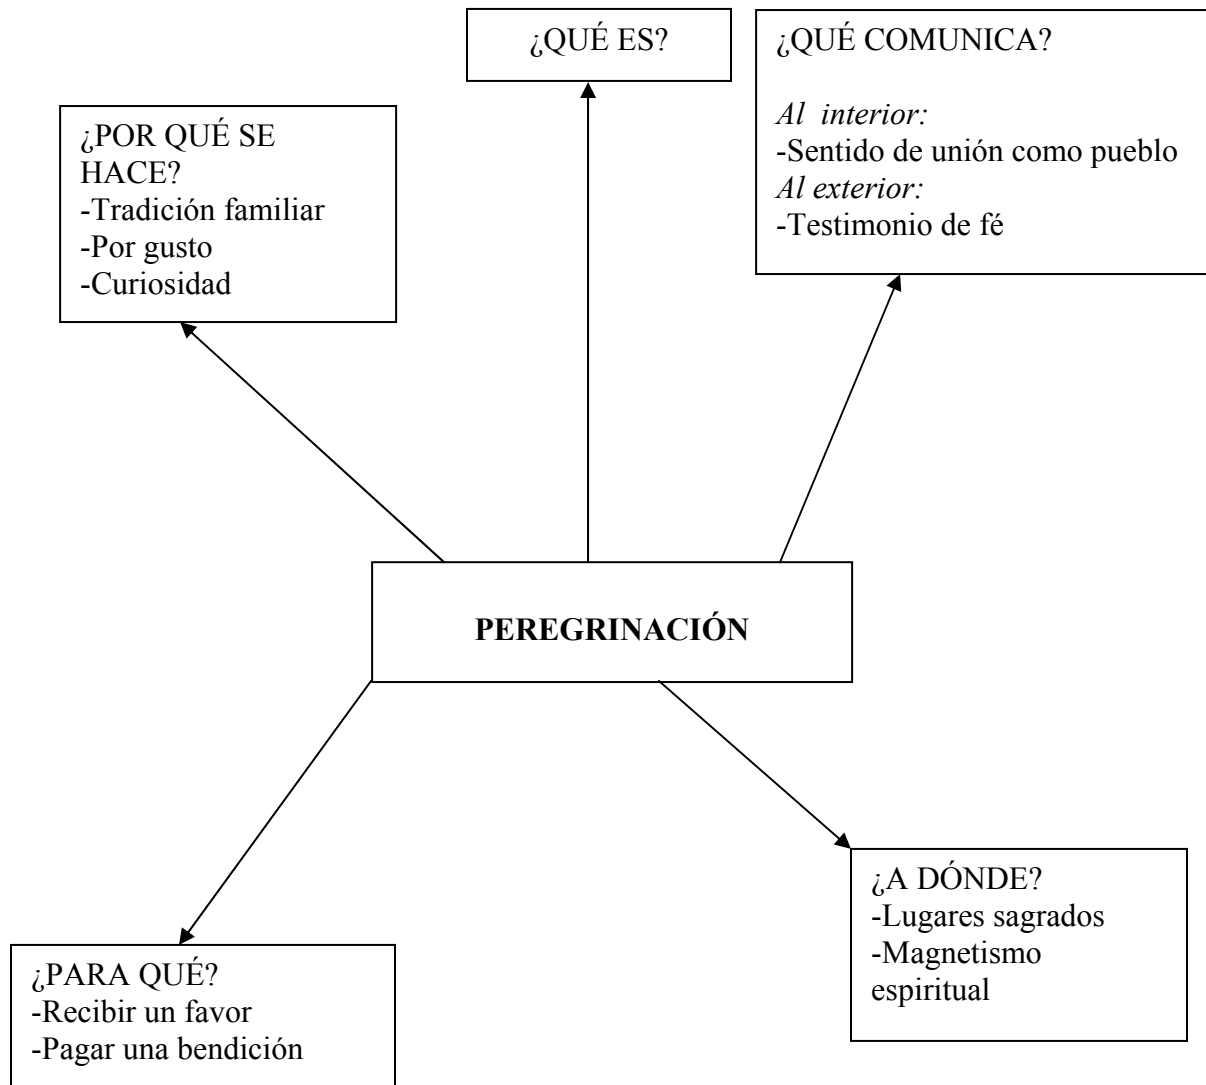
¿QUÉ ES?

¿POR QUÉ SE HACE?
-Tradición familiar
-Por gusto
-Curiosidad

¿QUÉ COMUNICA?

*Al interior:*
-Sentido de unión como pueblo
*Al exterior:*
-Testimonio de fé

**PEREGRINACIÓN**

¿PARA QUÉ?
-Recibir un favor
-Pagar una bendición

¿A DÓNDE?
-Lugares sagrados
-Magnetismo espiritual